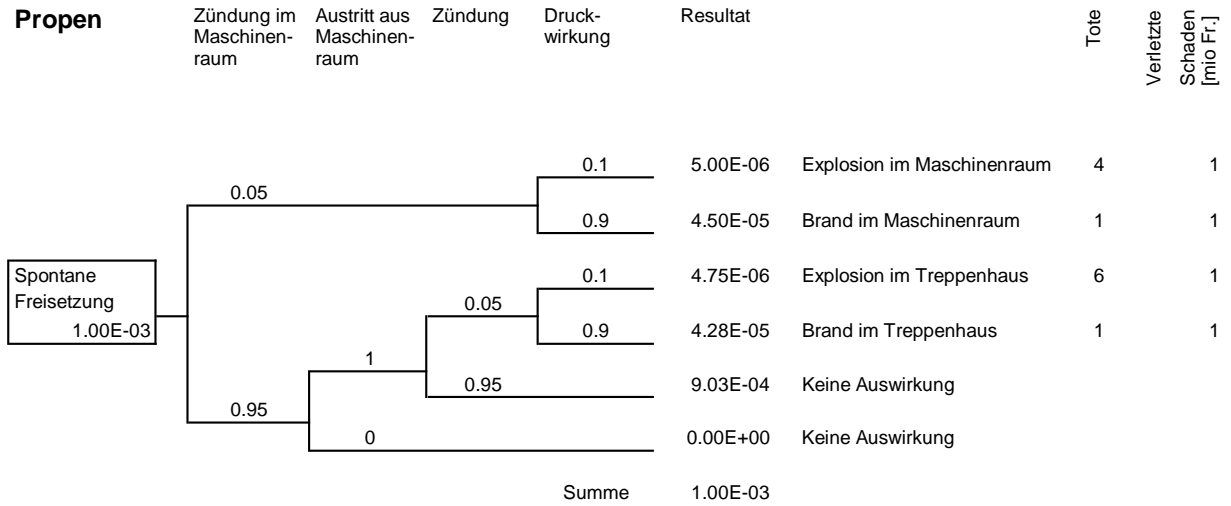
**Propen**

Zündung im Maschinenraum | Austritt aus Maschinenraum | Zündung | Druckwirkung | Resultat | Tote | Verletzte | Schaden [mio Fr.]

Spontane Freisetzung 1.00E-03

0.05

0.1 — 5.00E-06 — Explosion im Maschinenraum — 4 — 1

0.9 — 4.50E-05 — Brand im Maschinenraum — 1 — 1

0.95

1

0.05

0.1 — 4.75E-06 — Explosion im Treppenhaus — 6 — 1

0.9 — 4.28E-05 — Brand im Treppenhaus — 1 — 1

0.95 — 9.03E-04 — Keine Auswirkung

0 — 0.00E+00 — Keine Auswirkung

Summe 1.00E-03